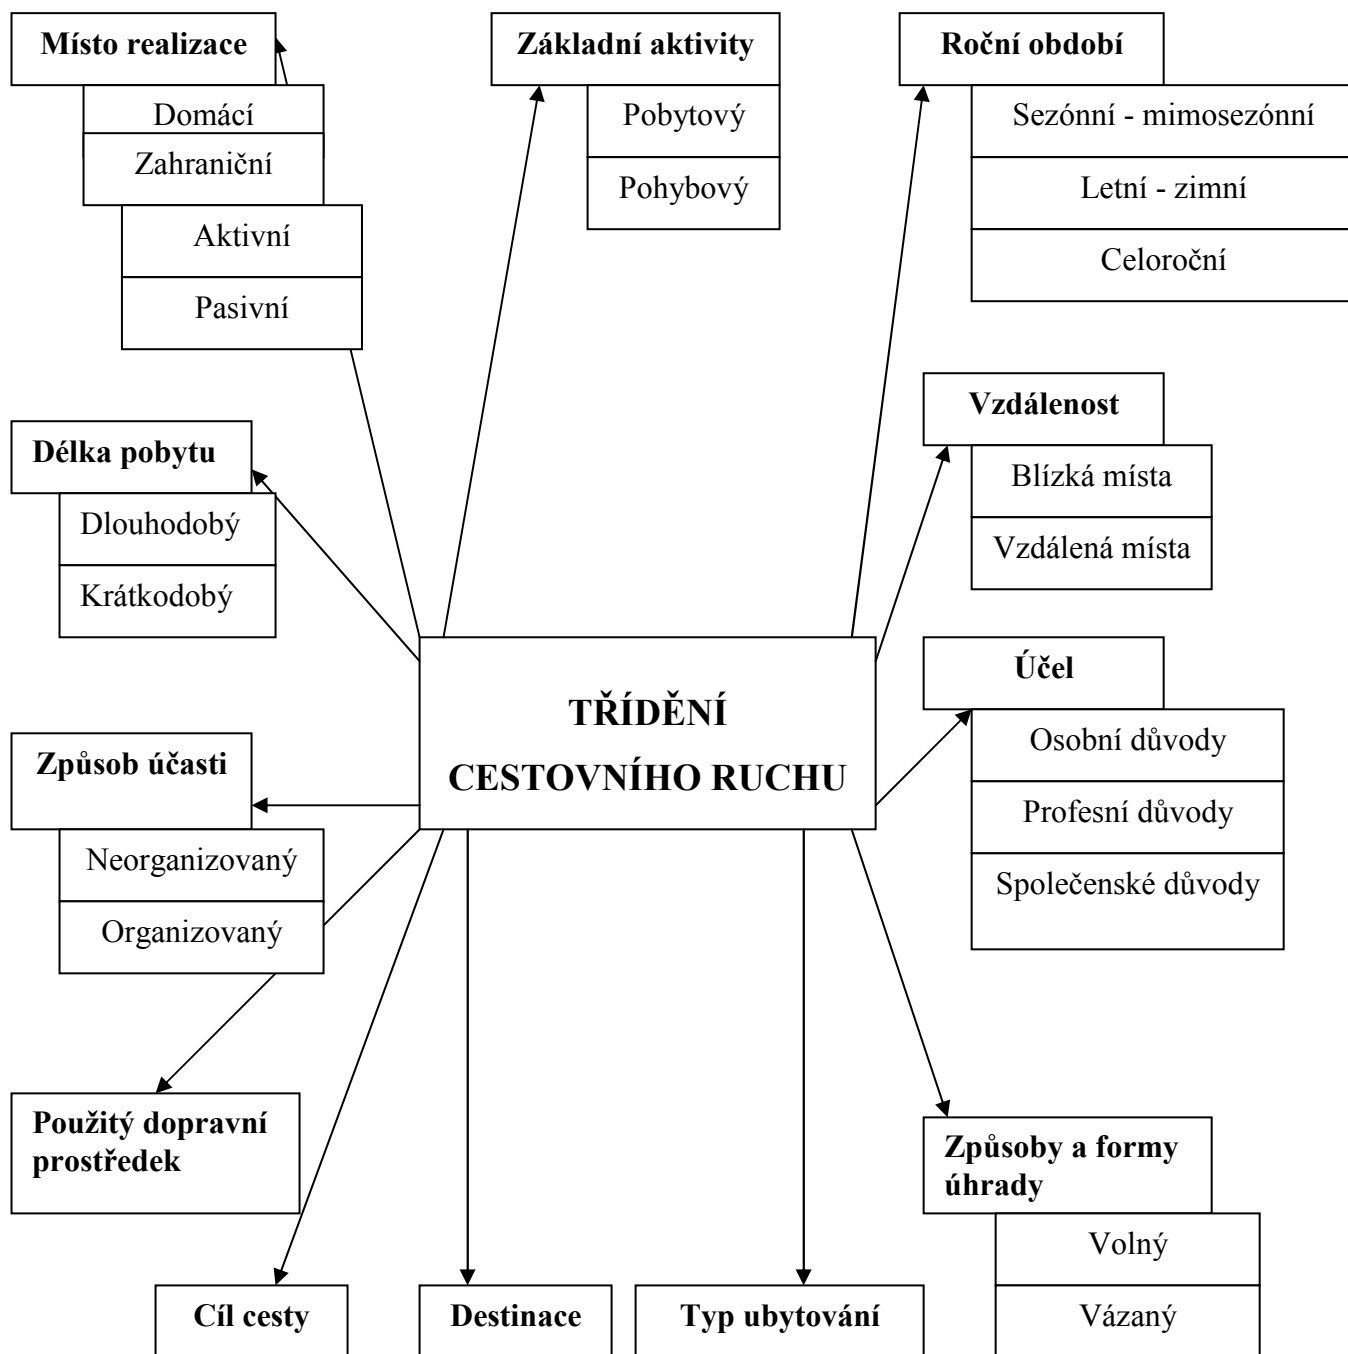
Místo realizace

Domácí

Zahraniční

Aktivní

Pasivní

Základní aktivity

Pobytový

Pohybový

Roční období

Sezónní - mimosezónní

Letní - zimní

Celoroční

Vzdálenost

Blízká místa

Vzdálená místa

Délka pobytu

Dlouhodobý

Krátkodobý

TŘÍDĚNÍ CESTOVNÍHO RUCHU

Účel

Osobní důvody

Profesní důvody

Společenské důvody

Způsob účasti

Neorganizovaný

Organizovaný

Použitý dopravní prostředek

Způsoby a formy úhrady

Volný

Vázaný

Cíl cesty

Destinace

Typ ubytování